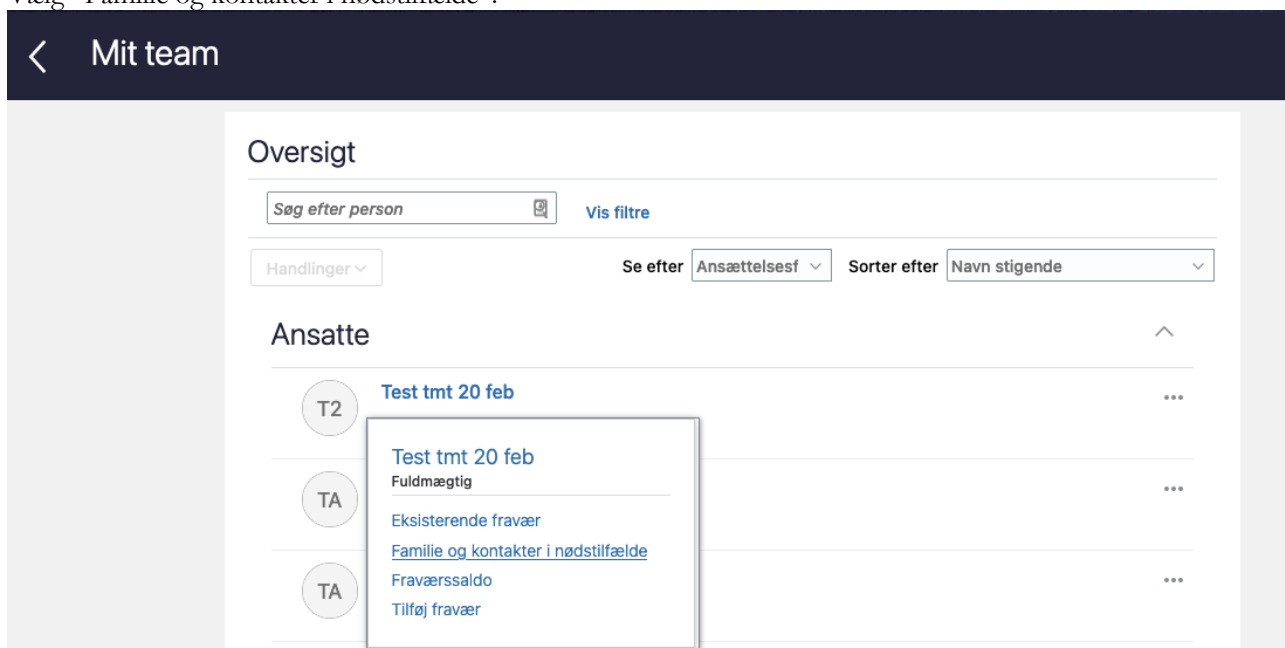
Vælg "Familie og kontakter i nødstilfælde".

Mit team

Oversigt

Søg efter person

Vis filtre

Handlinger

Se efter Ansættelsesf

Sorter efter Navn stigende

Ansatte

T2 Test tmt 20 feb

TA

TA

Test tmt 20 feb
Fuldmægtig

Eksisterende fravær
Familie og kontakter i nødstilfælde
Fraværssaldo
Tilføj fravær